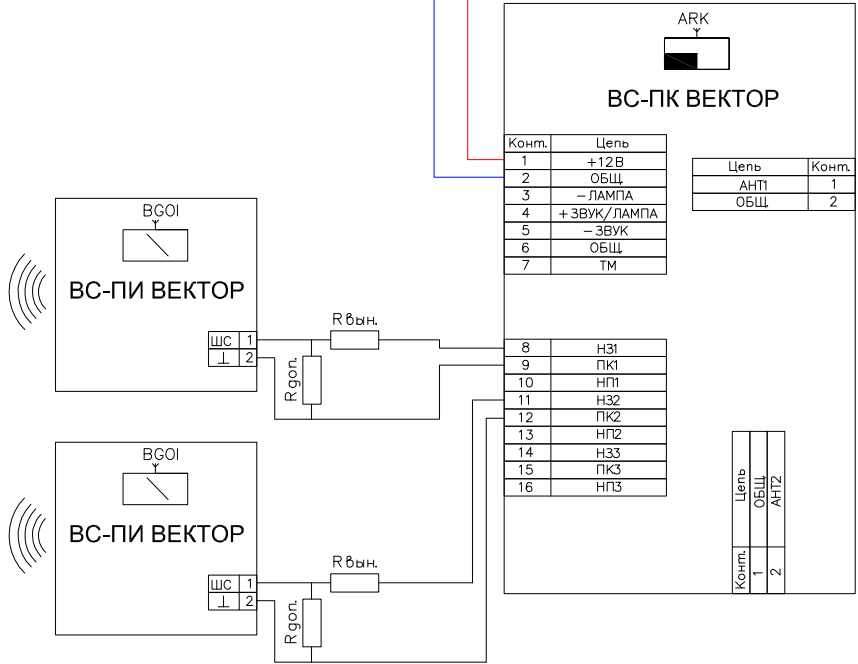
ARK

ВС-ПК ВЕКТОР

| Конт. | Цепь |
|---|---|
| 1 | +12 В |
| 2 | ОБЩ |
| 3 | – ЛАМПА |
| 4 | + ЗВУК/ЛАМПА |
| 5 | – ЗВУК |
| 6 | ОБЩ |
| 7 | ТМ |

| Цепь | Конт. |
|---|---|
| АНТ1 | 1 |
| ОБЩ | 2 |

BGOI

ВС-ПИ ВЕКТОР

ШС 1
⊥ 2

R вын.

R доп.

| 8 | НЗ1 |
|---|---|
| 9 | ПК1 |
| 10 | НП1 |
| 11 | НЗ2 |
| 12 | ПК2 |
| 13 | НП2 |
| 14 | НЗ3 |
| 15 | ПК3 |
| 16 | НП3 |

| Цепь | ОБЩ | АНТ2 |
|---|---|---|
| Конт. | 1 | 2 |

BGOI

ВС-ПИ ВЕКТОР

ШС 1
⊥ 2

R вын.

R доп.